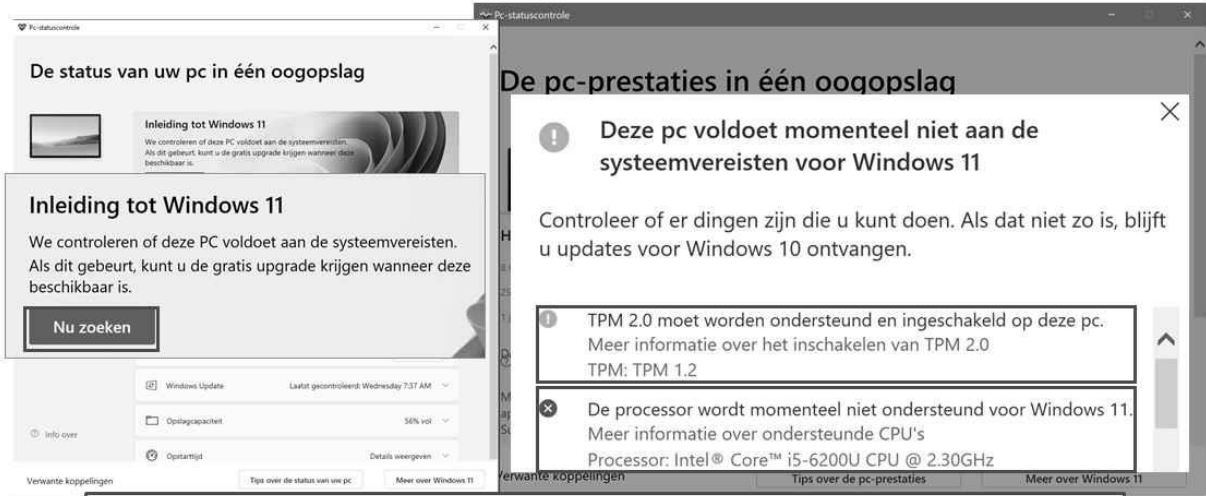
Pc-statuscontrole

De status van uw pc in één oogopslag

Inleiding tot Windows 11

We controleren of deze PC voldoet aan de systeemvereisten. Als dit gebeurt, kunt u de gratis upgrade krijgen wanneer deze beschikbaar is.

Inleiding tot Windows 11

We controleren of deze PC voldoet aan de systeemvereisten. Als dit gebeurt, kunt u de gratis upgrade krijgen wanneer deze beschikbaar is.

Nu zoeken

Windows Update Laatst gecontroleerd: Wednesday 7:37 AM

Opslagcapaciteit 56% vol

Info over

Opstarttijd Details weergeven

Verwante koppelingen Tips over de status van uw pc Meer over Windows 11

Pc-statuscontrole

De pc-prestaties in één oogopslag

Deze pc voldoet momenteel niet aan de systeemvereisten voor Windows 11

Controleer of er dingen zijn die u kunt doen. Als dat niet zo is, blijft u updates voor Windows 10 ontvangen.

TPM 2.0 moet worden ondersteund en ingeschakeld op deze pc.
Meer informatie over het inschakelen van TPM 2.0
TPM: TPM 1.2

De processor wordt momenteel niet ondersteund voor Windows 11.
Meer informatie over ondersteunde CPU's
Processor: Intel® Core™ i5-6200U CPU @ 2.30GHz

Verwante koppelingen Tips over de pc-prestaties Meer over Windows 11